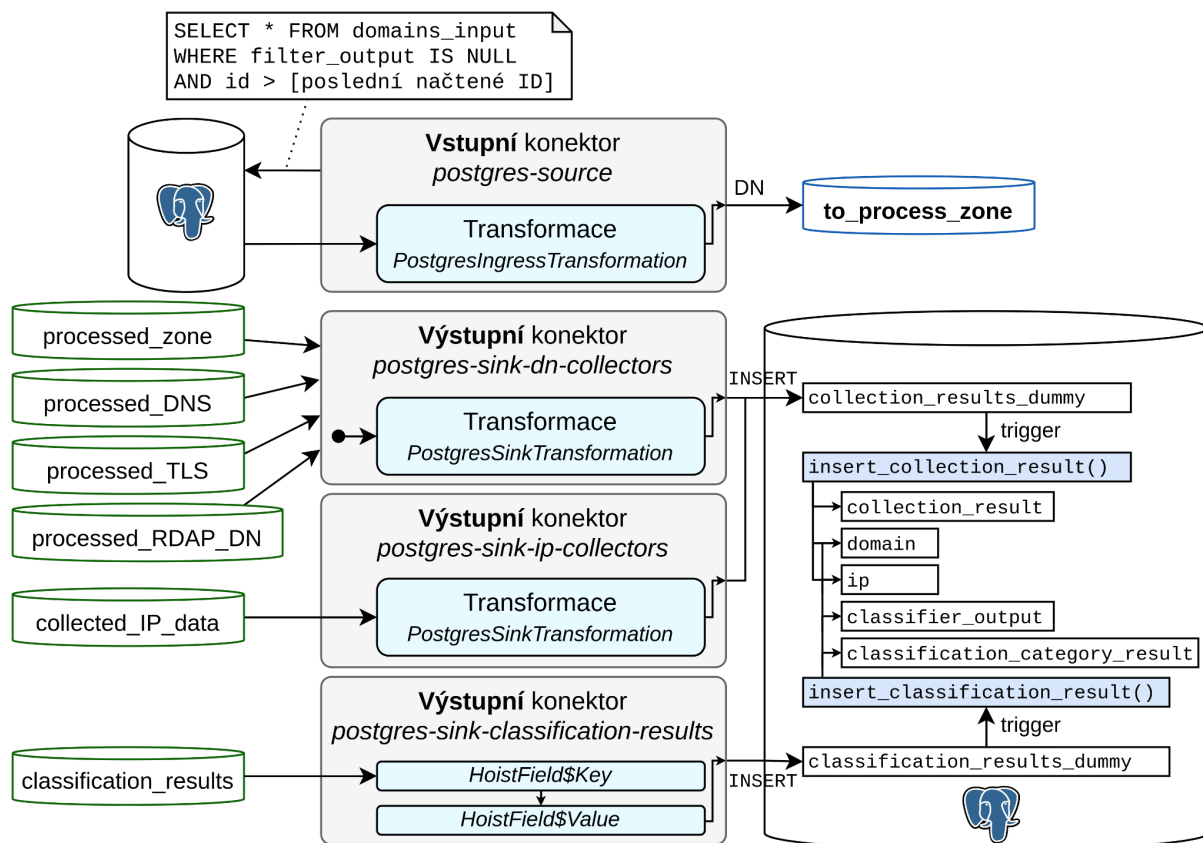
SELECT * FROM domains_input
WHERE filter_output IS NULL
AND id > [poslední načtené ID]

**Vstupní** konektor
*postgres-source*

Transformace
*PostgresIngressTransformation*

DN

**to_process_zone**

processed_zone

processed_DNS

processed_TLS

processed_RDAP_DN

**Výstupní** konektor
*postgres-sink-dn-collectors*

Transformace
*PostgresSinkTransformation*

INSERT

collection_results_dummy

trigger

insert_collection_result()

collection_result

domain

ip

classifier_output

classification_category_result

insert_classification_result()

trigger

classification_results_dummy

**Výstupní** konektor
*postgres-sink-ip-collectors*

collected_IP_data

Transformace
*PostgresSinkTransformation*

**Výstupní** konektor
*postgres-sink-classification-results*

classification_results

*HoistField$Key*

*HoistField$Value*

INSERT